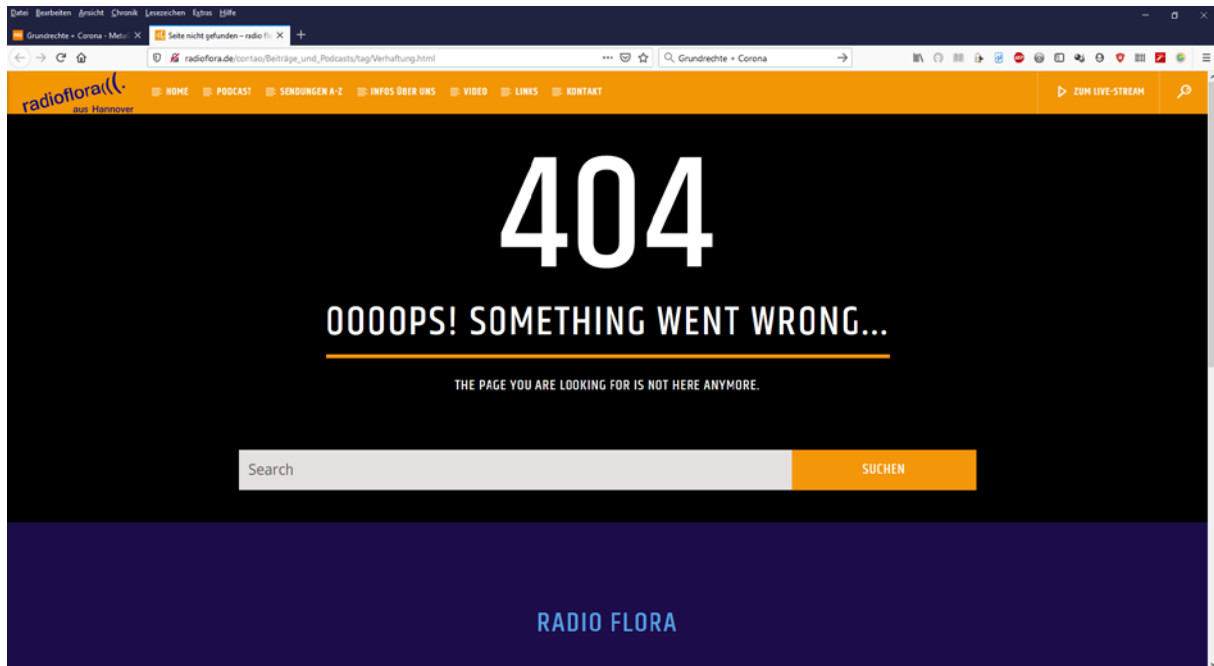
Datei Bearbeiten Ansicht Chronik Lesezeichen Extras Hilfe

Grundrechte + Corona - Meta

Seite nicht gefunden – radio fl

radioflora.de/contao/Beiträge_und_Podcasts/tag/Verhaftung.html

Grundrechte + Corona

radioflora aus Hannover

HOME PODCAST SENDUNGEN A-Z INFOS ÜBER UNS VIDEO LINKS KONTAKT

ZUM LIVE-STREAM

404

OOOOPS! SOMETHING WENT WRONG...

THE PAGE YOU ARE LOOKING FOR IS NOT HERE ANYMORE.

Search

SUCHEN

RADIO FLORA